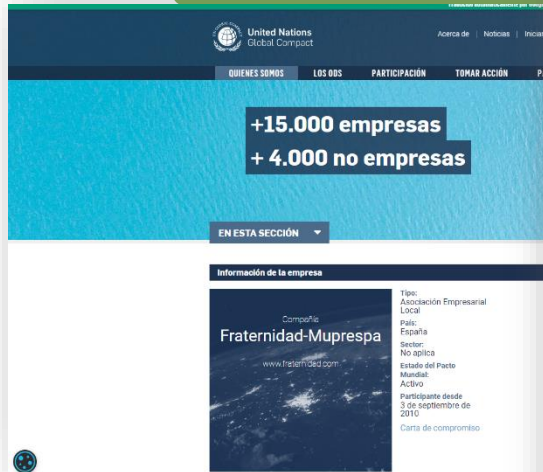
Traducción automática por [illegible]

United Nations Global Compact

Acerca de | Noticias | Iniciar

QUIENES SOMOS LOS ODS PARTICIPACIÓN TOMAR ACCIÓN PA

+15.000 empresas
+ 4.000 no empresas

EN ESTA SECCIÓN

Información de la empresa

Compañía
Fraternidad-Muprespa
www.fraternidad.com

Tipo:
Asociación Empresarial Local
País:
España
Sector:
No aplica
Estado del Pacto Mundial:
Activo
Participante desde
3 de septiembre de 2010
Carta de compromiso